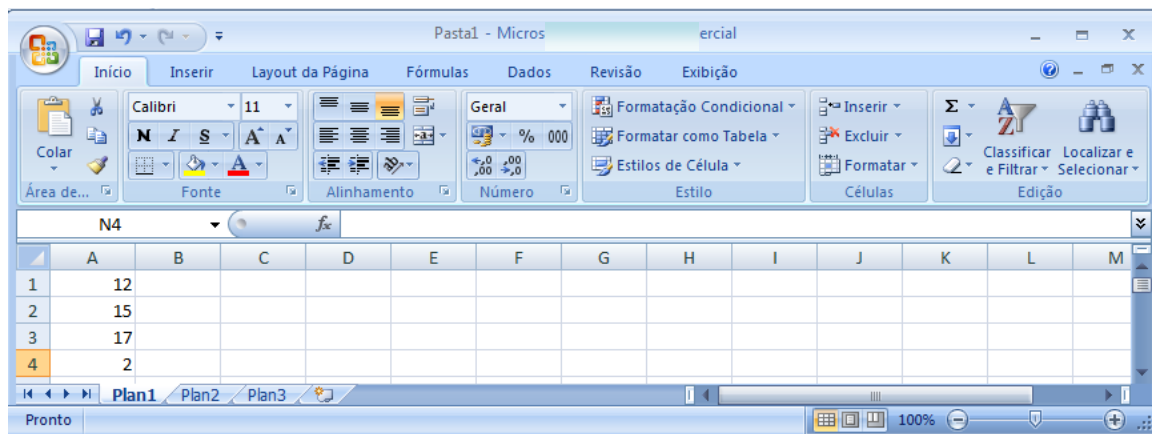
Pasta1 - Micros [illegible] ercial

Início Inserir Layout da Página Fórmulas Dados Revisão Exibição

Colar
Área de...

Calibri 11
N I S A A
Fonte

Alinhamento

Geral
% 000
Número

Formatação Condicional
Formatar como Tabela
Estilos de Célula
Estilo

Inserir
Excluir
Formatar
Células

Σ
Classificar e Filtrar
Localizar e Selecionar
Edição

N4 $f_x$

| | A | B | C | D | E | F | G | H | I | J | K | L | M |
|---|---|---|---|---|---|---|---|---|---|---|---|---|---|
| 1 | 12 | | | | | | | | | | | | |
| 2 | 15 | | | | | | | | | | | | |
| 3 | 17 | | | | | | | | | | | | |
| 4 | 2 | | | | | | | | | | | | |

Plan1 Plan2 Plan3

Pronto 100%